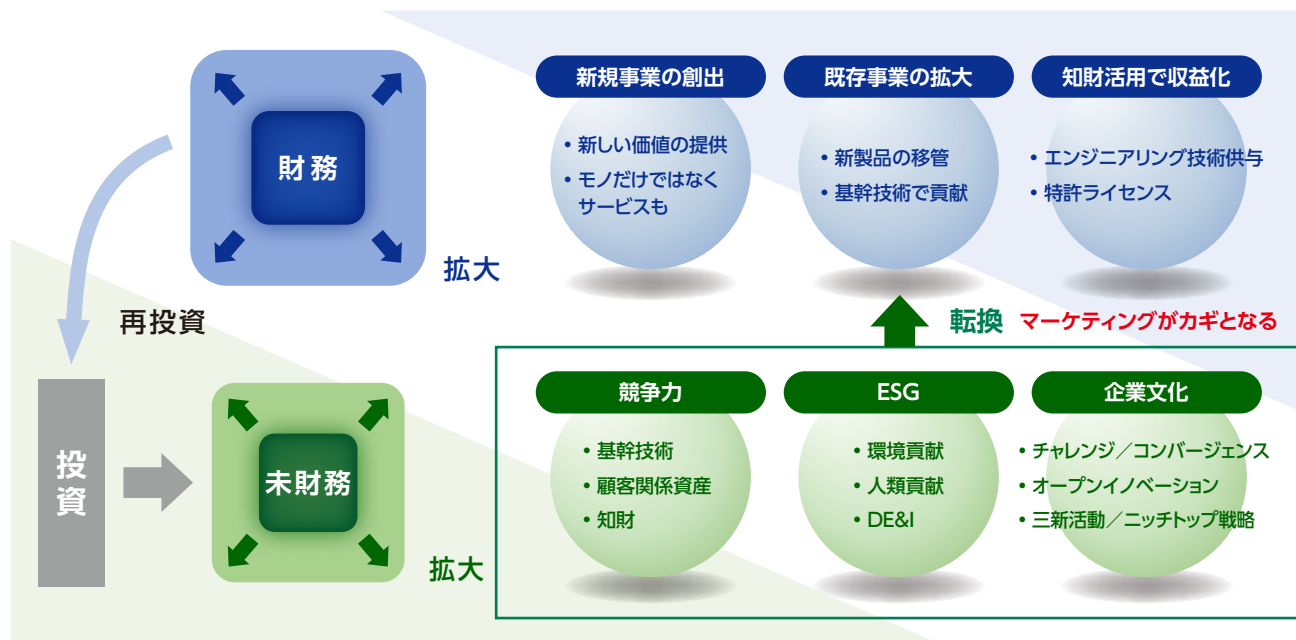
財務

拡大

再投資

投資

未財務

拡大

新規事業の創出
• 新しい価値の提供
• モノだけではなくサービスも

既存事業の拡大
• 新製品の移管
• 基幹技術で貢献

知財活用で収益化
• エンジニアリング技術供与
• 特許ライセンス

転換 マーケティングがカギとなる

競争力
• 基幹技術
• 顧客関係資産
• 知財

ESG
• 環境貢献
• 人類貢献
• DE&I

企業文化
• チャレンジ／コンバージェンス
• オープンイノベーション
• 三新活動／ニッチトップ戦略